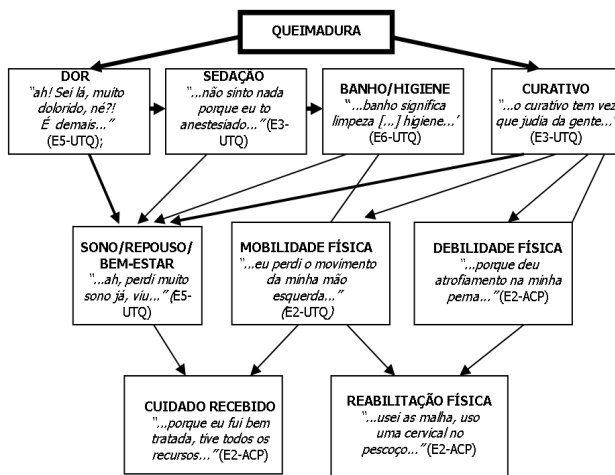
QUEIMADURA

DOR
"ah! Sei lá, muito dolorido, né?! É demais..." (E5-UTQ);

SEDAÇÃO
"...não sinto nada porque eu to anestesiado..."(E3-UTQ)

BANHO/HIGIENE
"...banho significa limpeza [...] higiene..." (E6-UTQ)

CURATIVO
"...o curativo tem vez que judia da gente..." (E3-UTQ)

SONO/REPOUSO/ BEM-ESTAR
"...ah, perdi muito sono já, viu..." (E5-UTQ)

MOBILIDADE FÍSICA
"...eu perdi o movimento da minha mão esquerda..." (E2-UTQ)

DEBILIDADE FÍSICA
"...porque deu atrofiamento na minha perna..."(E2-ACP)

CUIDADO RECEBIDO
"...porque eu fui bem tratada, tive todos os recursos..."(E2-ACP)

REABILITAÇÃO FÍSICA
"...usei as malha, uso uma cervical no pescoço..."(E2-ACP)